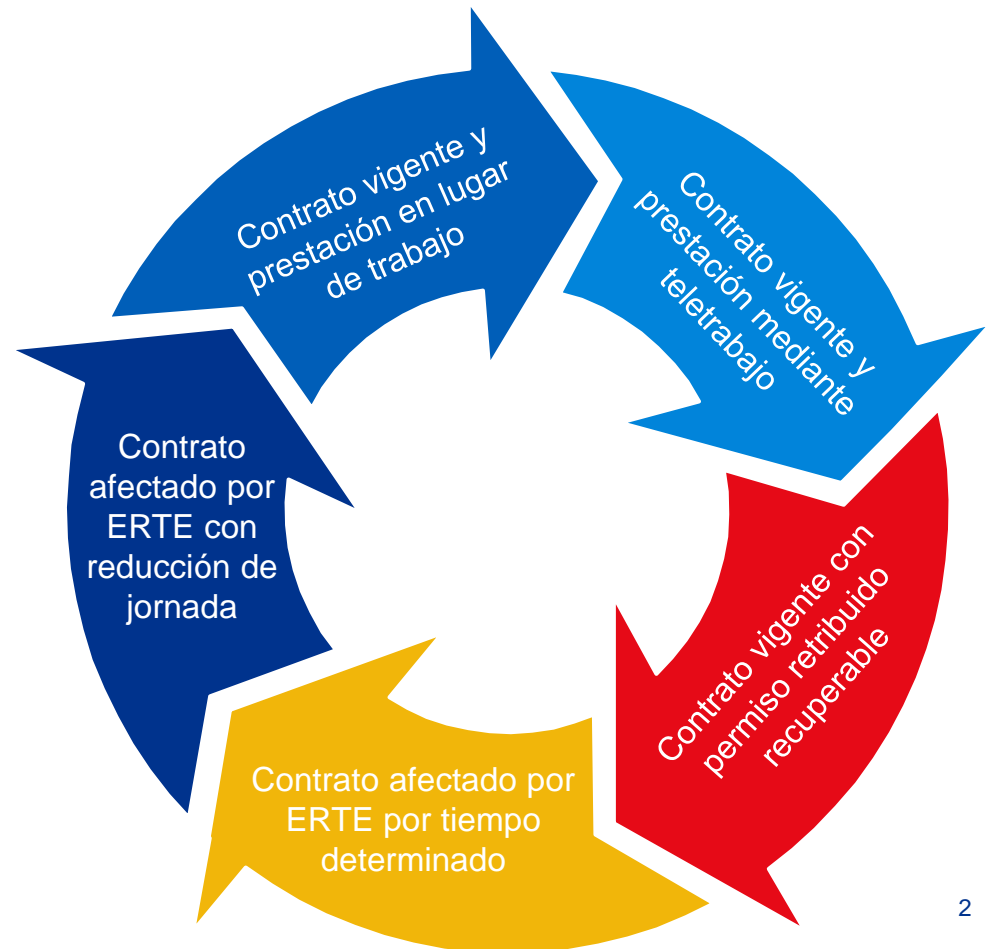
Contrato vigente y prestación en lugar de trabajo

Contrato vigente y prestación mediante teletrabajo

Contrato vigente con permiso retribuido recuperable

Contrato afectado por ERTE por tiempo determinado

Contrato afectado por ERTE con reducción de jornada

2